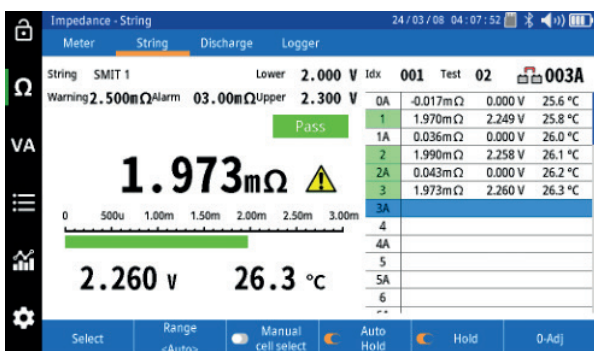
Impedance - String

24 / 03 / 08 04 : 07 : 52

Meter String Discharge Logger

String SMIT 1

Lower 2.000 V

Warning 2.500mΩ Alarm 03.00mΩ Upper 2.300 V

Pass

1.973mΩ

0 500u 1.00m 1.50m 2.00m 2.50m 3.00m

2.260 V 26.3 °C

Idx 001 Test 02 003A

| | | | |
|---|---|---|---|
| 0A | -0.017mΩ | 0.000 V | 25.6 °C |
| 1 | 1.970mΩ | 2.249 V | 25.8 °C |
| 1A | 0.036mΩ | 0.000 V | 26.0 °C |
| 2 | 1.990mΩ | 2.258 V | 26.1 °C |
| 2A | 0.043mΩ | 0.000 V | 26.2 °C |
| 3 | 1.973mΩ | 2.260 V | 26.3 °C |
| 3A | | | |
| 4 | | | |
| 4A | | | |
| 5 | | | |
| 5A | | | |
| 6 | | | |

Ω

VA

Select Range <Auto> Manual cell select Auto Hold Hold 0-Adj